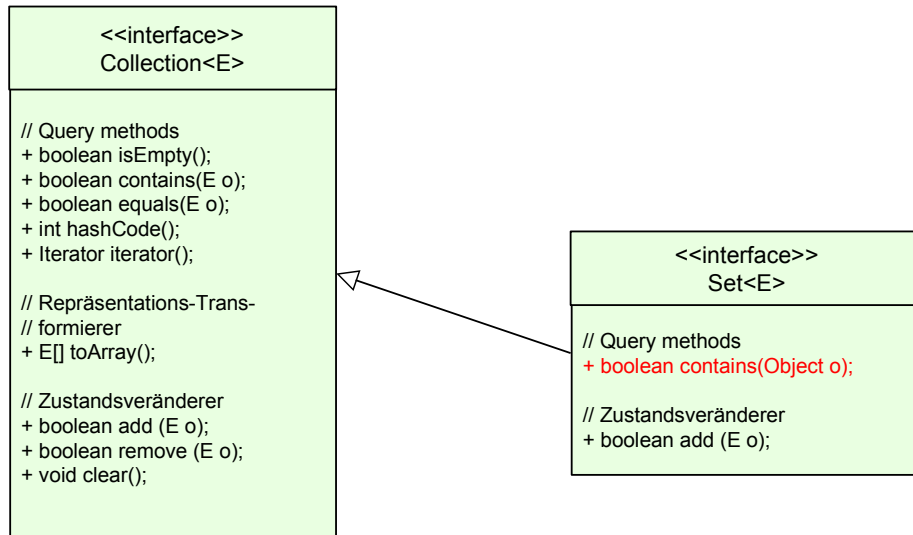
<<interface>>
Collection<E>

// Query methods
+ boolean isEmpty();
+ boolean contains(E o);
+ boolean equals(E o);
+ int hashCode();
+ Iterator iterator();

// Repräsentations-Trans-
// formierer
+ E[] toArray();

// Zustandsveränderer
+ boolean add (E o);
+ boolean remove (E o);
+ void clear();

<<interface>>
Set<E>

// Query methods
+ boolean contains(Object o);

// Zustandsveränderer
+ boolean add (E o);